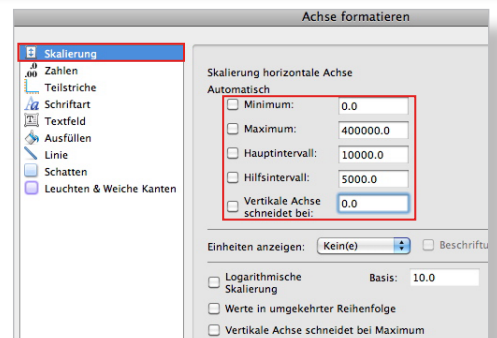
Achse formatieren

Skalierung
Zahlen
Teilstriche
Schriftart
Textfeld
Ausfüllen
Linie
Schatten
Leuchten & Weiche Kanten

Skalierung horizontale Achse
Automatisch

Minimum: 0.0
Maximum: 400000.0
Hauptintervall: 10000.0
Hilfsintervall: 5000.0
Vertikale Achse schneidet bei: 0.0

Einheiten anzeigen: Kein(e)
Beschriftu

Logarithmische Skalierung
Basis: 10.0

Werte in umgekehrter Reihenfolge

Vertikale Achse schneidet bei Maximum